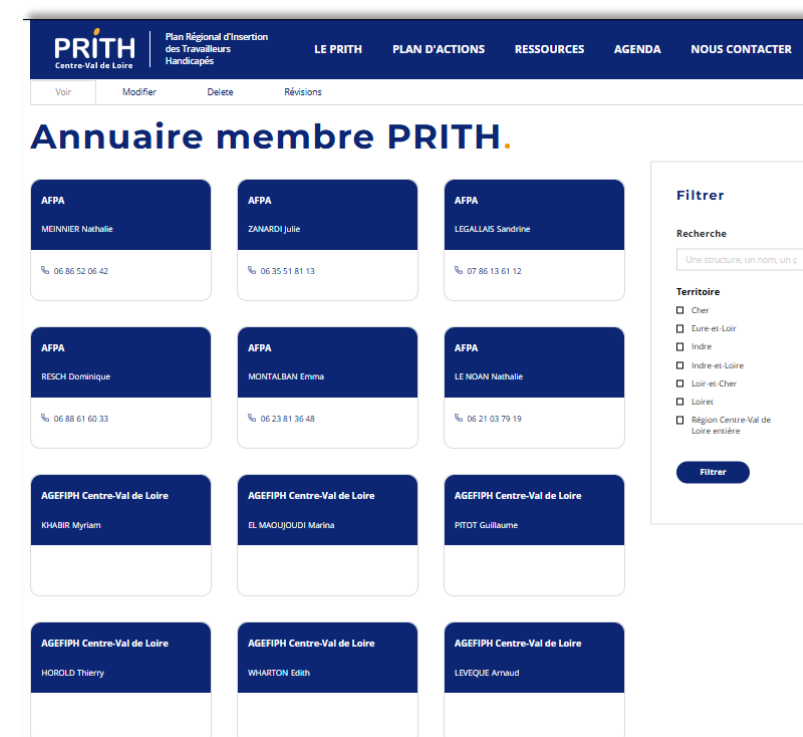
PRITH
Centre-Val de Loire

Plan Régional d'Insertion des Travailleurs Handicapés

LE PRITH PLAN D'ACTIONS RESSOURCES AGENDA NOUS CONTACTER

Voir Modifier Delete Révisions

Annuaire membre PRITH.

AFPA
MEINNIER Nathalie
06 86 52 06 42

AFPA
ZANARDI Julie
06 35 51 81 13

AFPA
LEGALLAIS Sandrine
07 86 13 61 12

AFPA
RESCH Dominique
06 88 61 60 33

AFPA
MONTALBAN Emma
06 23 81 36 48

AFPA
LE NOAN Nathalie
06 21 03 79 19

AGEFIPH Centre-Val de Loire
KHABIR Myriam

AGEFIPH Centre-Val de Loire
EL MAOUJOUDI Marina

AGEFIPH Centre-Val de Loire
PITOT Guillaume

AGEFIPH Centre-Val de Loire
HOROLD Thierry

AGEFIPH Centre-Val de Loire
WHARTON Edith

AGEFIPH Centre-Val de Loire
LEVEQUE Arnaud

Filtrer

Recherche
Une structure, un nom, un p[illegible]

Territoire
Cher
Eure-et-Loir
Indre
Indre-et-Loire
Loir-et-Cher
Loiret
Région Centre-Val de Loire entière

Filtrer